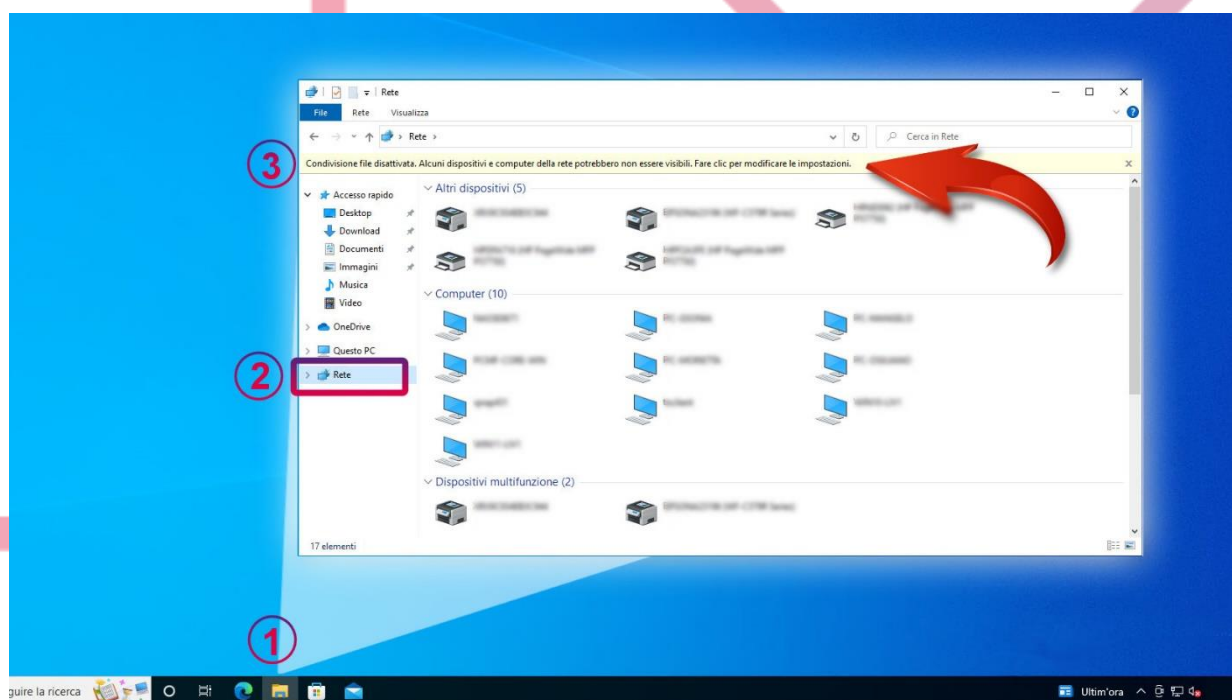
Rete

File Rete Visualizza

Rete >

Cerca in Rete

③

Condivisione file disattivata. Alcuni dispositivi e computer della rete potrebbero non essere visibili. Fare clic per modificare le impostazioni.

Accesso rapido
Desktop
Download
Documenti
Immagini
Musica
Video
OneDrive
Questo PC
Rete

②

Altri dispositivi (5)
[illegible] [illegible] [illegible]
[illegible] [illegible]

Computer (10)
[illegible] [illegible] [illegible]
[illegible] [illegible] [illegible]
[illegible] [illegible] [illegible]
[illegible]

Dispositivi multifunzione (2)
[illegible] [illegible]

17 elementi

①

guire la ricerca

Ultim'ora